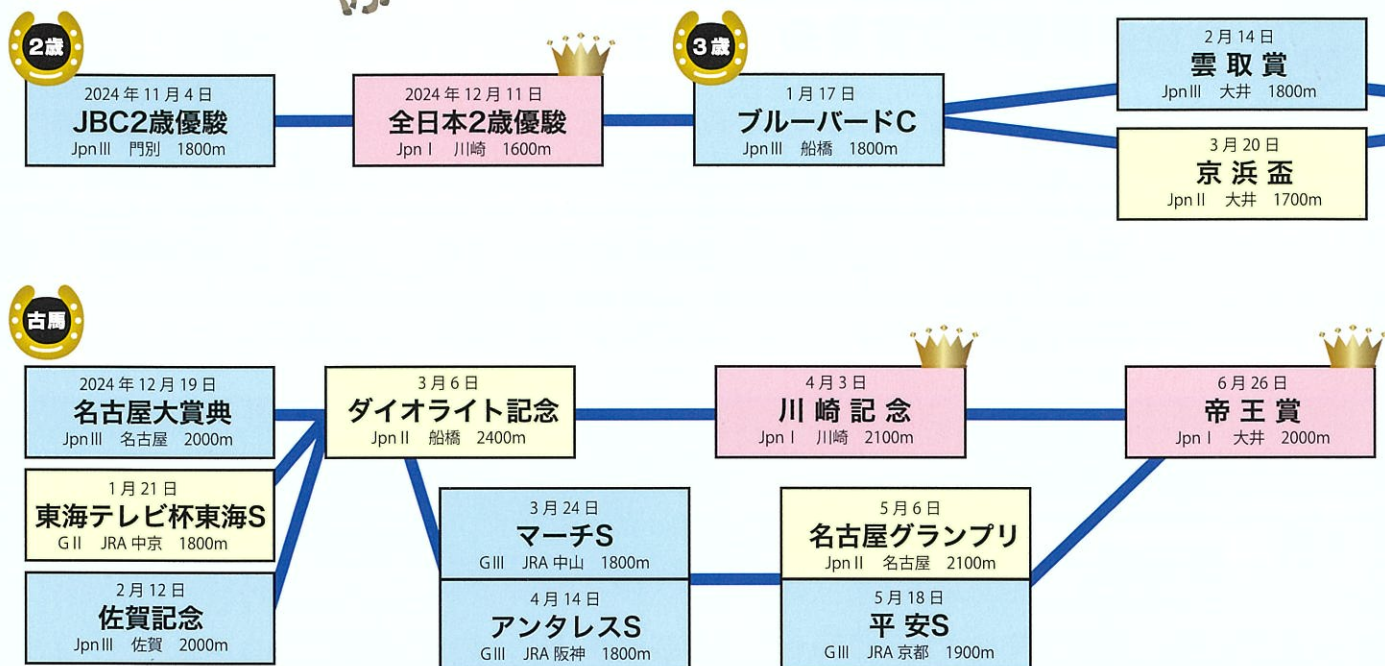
2歳

2024年11月4日
JBC2歳優駿
JpnIII 門別 1800m

2024年12月11日
全日本2歳優駿
JpnI 川崎 1600m

3歳

1月17日
ブルーバードC
JpnIII 船橋 1800m

2月14日
雲取賞
JpnIII 大井 1800m

3月20日
京浜盃
JpnII 大井 1700m

古馬

2024年12月19日
名古屋大賞典
JpnIII 名古屋 2000m

1月21日
東海テレビ杯東海S
GII JRA 中京 1800m

2月12日
佐賀記念
JpnIII 佐賀 2000m

3月6日
ダイオライト記念
JpnII 船橋 2400m

3月24日
マーチS
GIII JRA 中山 1800m

4月14日
アンタレスS
GIII JRA 阪神 1800m

4月3日
川崎記念
JpnI 川崎 2100m

5月6日
名古屋グランプリ
JpnII 名古屋 2100m

5月18日
平安S
GIII JRA 京都 1900m

6月26日
帝王賞
JpnI 大井 2000m